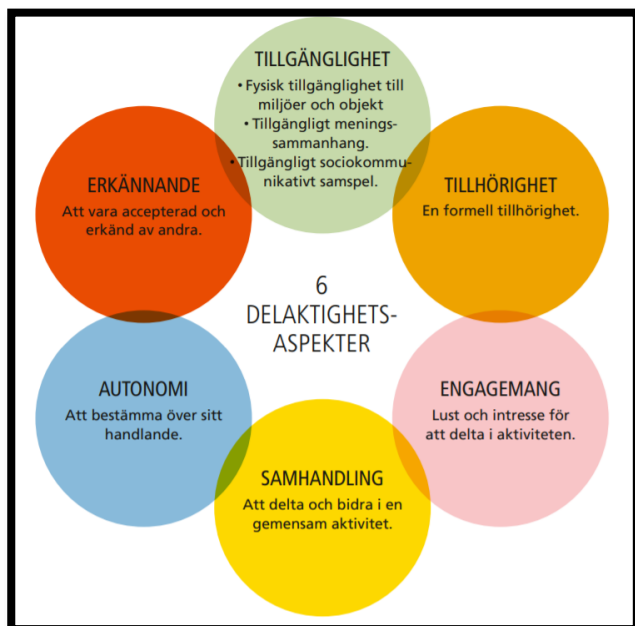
TILLGÄNGLIGHET
• Fysisk tillgänglighet till miljöer och objekt
• Tillgängligt meningssammanhang.
• Tillgängligt sociokommunikativt samspel.

ERKÄNNANDE
Att vara accepterad och erkänd av andra.

TILLHÖRIGHET
En formell tillhörighet.

6
DELAKTIGHETS-
ASPEKTER

AUTONOMI
Att bestämma över sitt handlande.

ENGAGEMANG
Lust och intresse för att delta i aktiviteten.

SAMHANDLING
Att delta och bidra i en gemensam aktivitet.